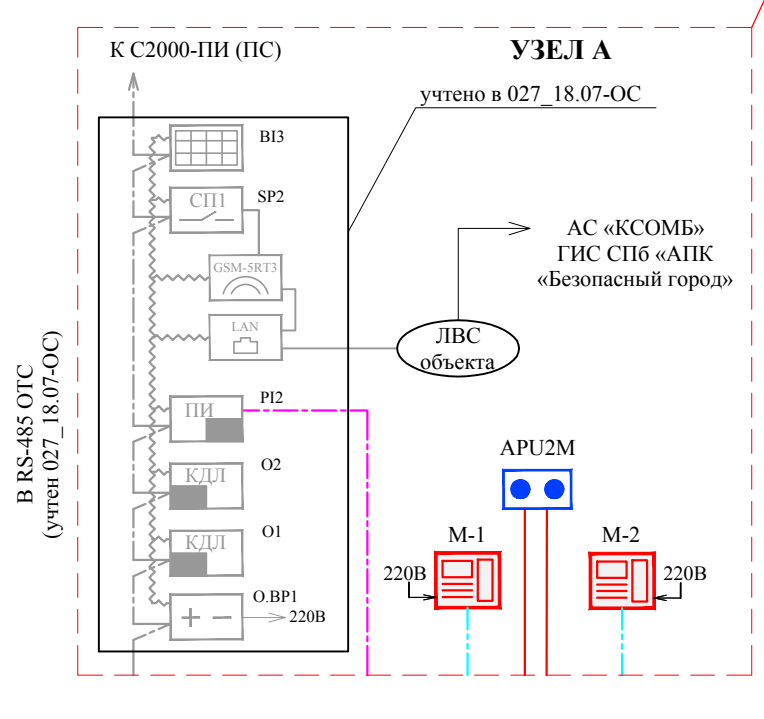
К С2000-ПИ (ПС)

УЗЕЛ А

учтено в 027_18.07-ОС

BI3

СП1

SP2

GSM-5RT3

LAN

АС «КСОМБ»
ГИС СПб «АПК
«Безопасный город»

ЛВС
объекта

В RS-485 ОТС
(учтен 027_18.07-ОС)

ПИ

PI2

APU2M

КДЛ

O2

КДЛ

O1

M-1

M-2

220В

220В

O.BP1

+ −

220В